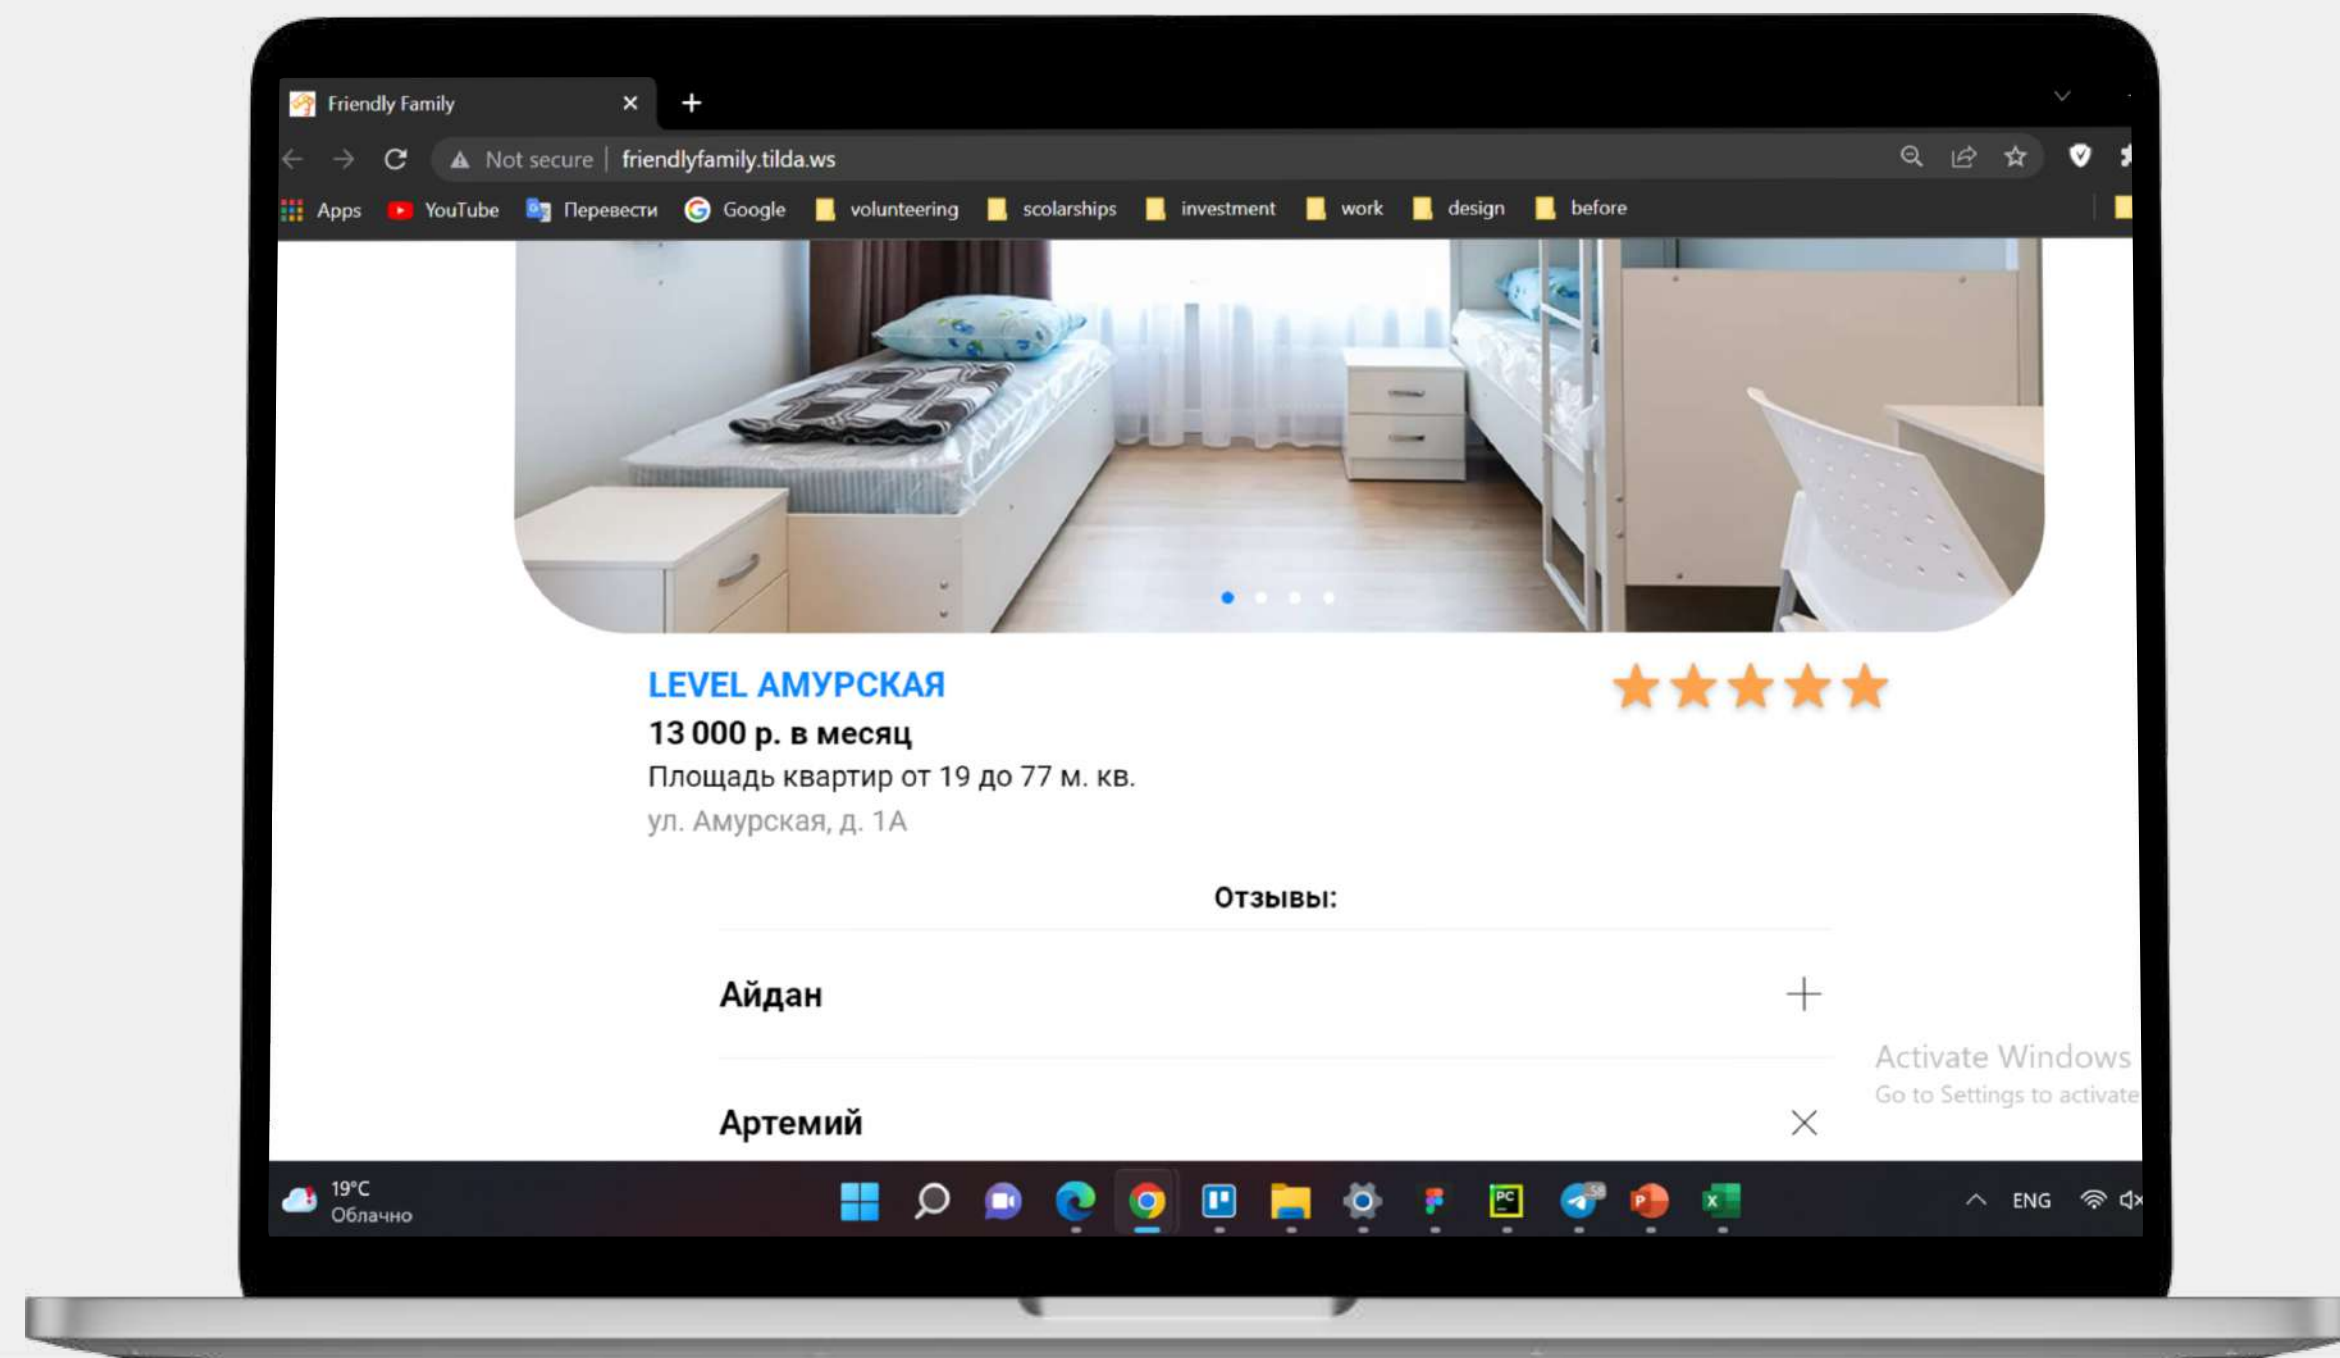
Friendly Family

Not secure | friendlyfamily.tilda.ws

Apps YouTube Перевести Google volunteering scolarships investment work design before

LEVEL АМУРСКАЯ

13 000 р. в месяц

Площадь квартир от 19 до 77 м. кв.

ул. Амурская, д. 1А

Отзывы:

Айдан

Артемий

Activate Windows
Go to Settings to activate

19°C
Облачно

ENG